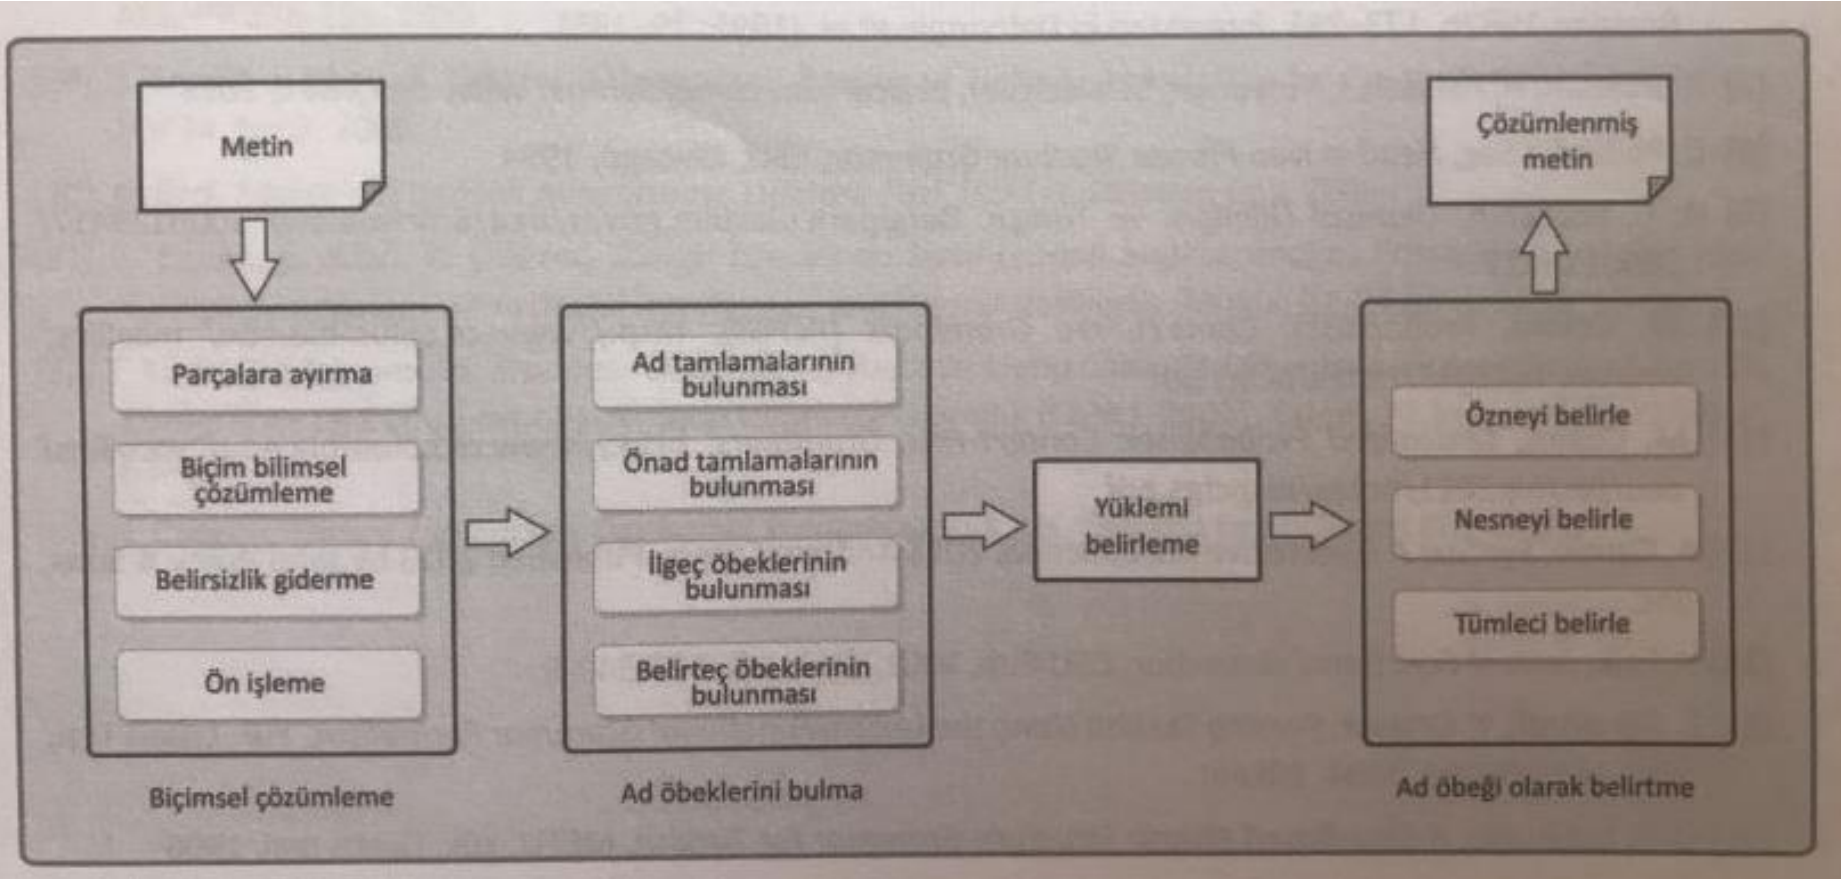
Metin

Parçalara ayırma

Biçim bilimsel çözümleme

Belirsizlik giderme

Ön işleme

Biçimsel çözümleme

Ad tamlamalarının bulunması

Önad tamlamalarının bulunması

İlgeç öbeklerinin bulunması

Belirteç öbeklerinin bulunması

Ad öbeklerini bulma

Yüklemi belirleme

Çözümlenmiş metin

Özneyi belirle

Nesneyi belirle

Tümleci belirle

Ad öbeği olarak belirtme